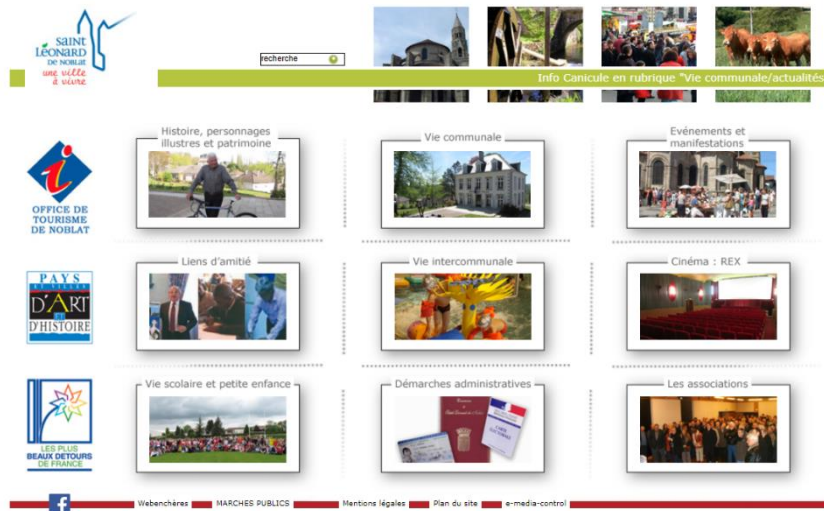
SAINT LÉONARD DE NOBLAT
une ville à vivre

recherche

Info Canicule en rubrique "Vie communale/actualités

OFFICE DE TOURISME DE NOBLAT

PAYS D'ART ET D'HISTOIRE

LES PLUS BEAUX DETOURS DE FRANCE

Histoire, personnages illustres et patrimoine

Vie communale

Evénements et manifestations

Liens d'amitié

Vie intercommunale

Cinéma : REX

Vie scolaire et petite enfance

Démarches administratives

Les associations

Webenchères | MARCHES PUBLICS | Mentions légales | Plan du site | e-media-control